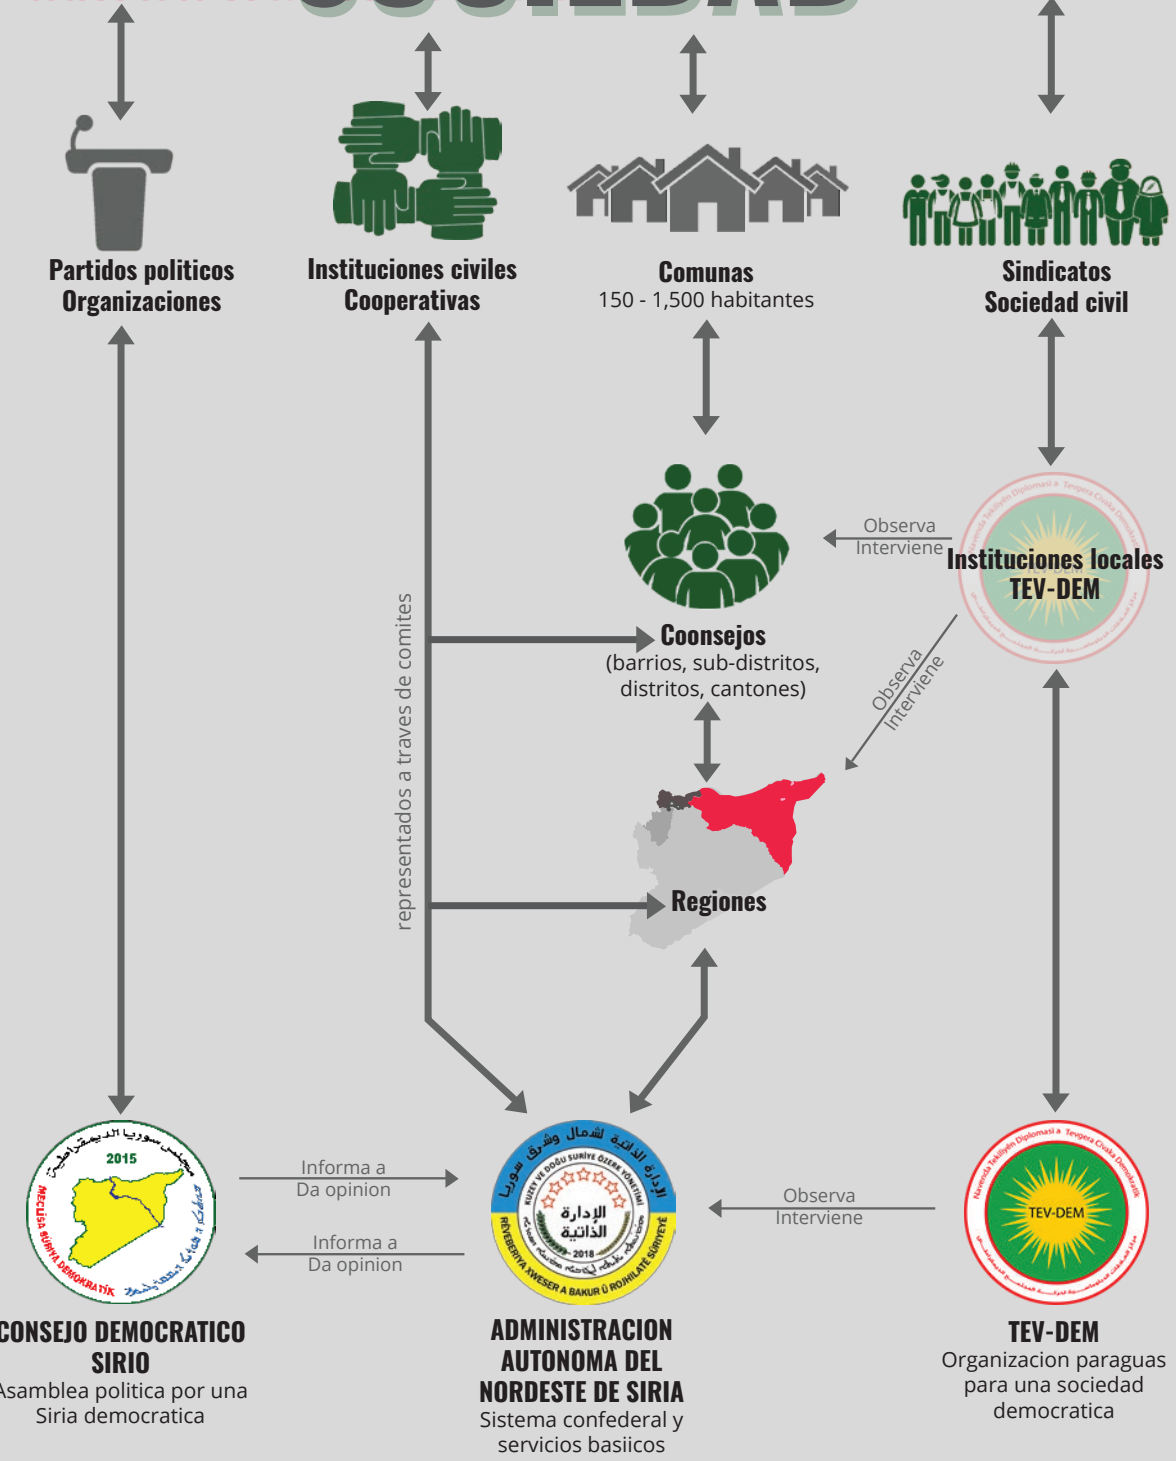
Partidos politicos
Organizaciones

Instituciones civiles
Cooperativas

Comunas
150 - 1,500 habitantes

Sindicatos
Sociedad civil

Observa
Interviene

Instituciones locales
TEV-DEM

Coonsejos
(barrios, sub-distritos, distritos, cantones)

representados a traves de comites

Observa
Interviene

Regiones

2015
MECLISA SURIYA DEMOKRATÎK
مجلس سوريا الديمقراطية

Informa a
Da opinion

Informa a
Da opinion

الإدارة الذاتية لشمال وشرق سوريا
KUZEY VE DOĞU SURİYE ÖZERK YÖNETİMİ
الإدارة الذاتية
2018
RÊVEBERIYA XWESER A BAKUR Û ROJHILATÊ SÛRIYEYÊ

Observa
Interviene

Navenda Tekiliyên Diplomasî a Tevgera Civaka Demokratîk
TEV-DEM

CONSEJO DEMOCRATICO SIRIO
Asamblea politica por una Siria democratica

ADMINISTRACION AUTONOMA DEL NORDESTE DE SIRIA
Sistema confederal y servicios basiicos

TEV-DEM
Organizacion paraguas para una sociedad democratica